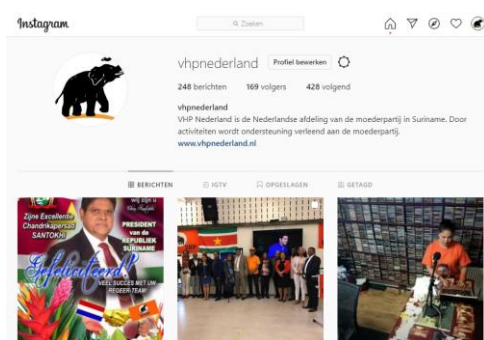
Instagram

Zoeken

vhpnederland Profiel bewerken

248 berichten 169 volgers 428 volgend

vhpnederland
VHP Nederland is de Nederlandse afdeling van de moederpartij in Suriname. Door activiteiten wordt ondersteuning verleend aan de moederpartij.
www.vhpnederland.nl

BERICHTEN IGTV OPGESLAGEN GETAGD

Zijne Excellentie Chandrikapersad SANTOKHI

PRESIDENT van de REPUBLIEK SURINAME

Gefeliciteerd!

VEEL SUCCES MET UW REGEER-TEAM!